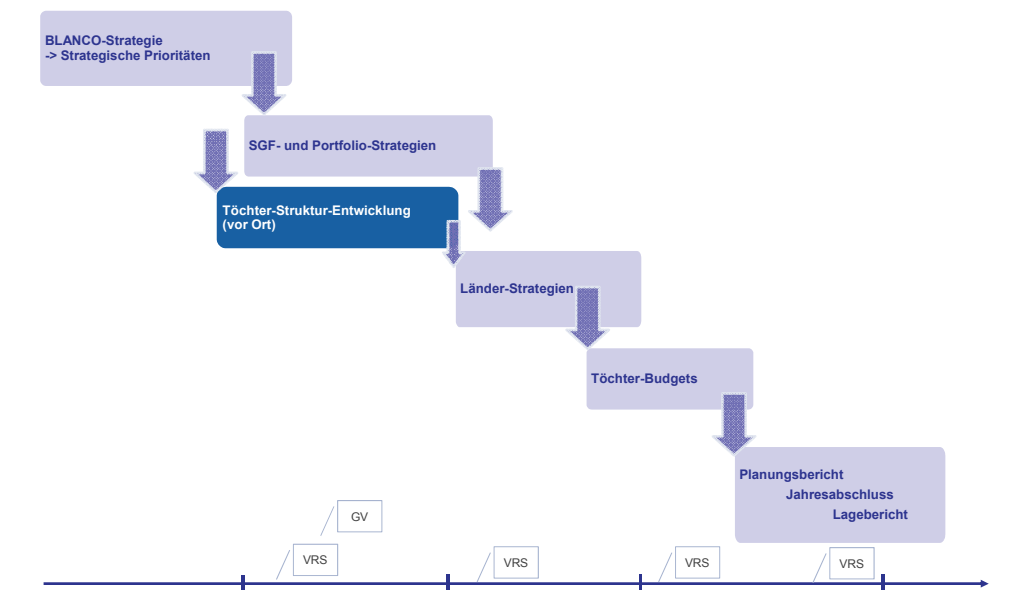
BLANCO-Strategie
-> Strategische Prioritäten

SGF- und Portfolio-Strategien

Töchter-Struktur-Entwicklung
(vor Ort)

Länder-Strategien

Töchter-Budgets

Planungsbericht
Jahresabschluss
Lagebericht

GV

VRS

VRS

VRS

VRS